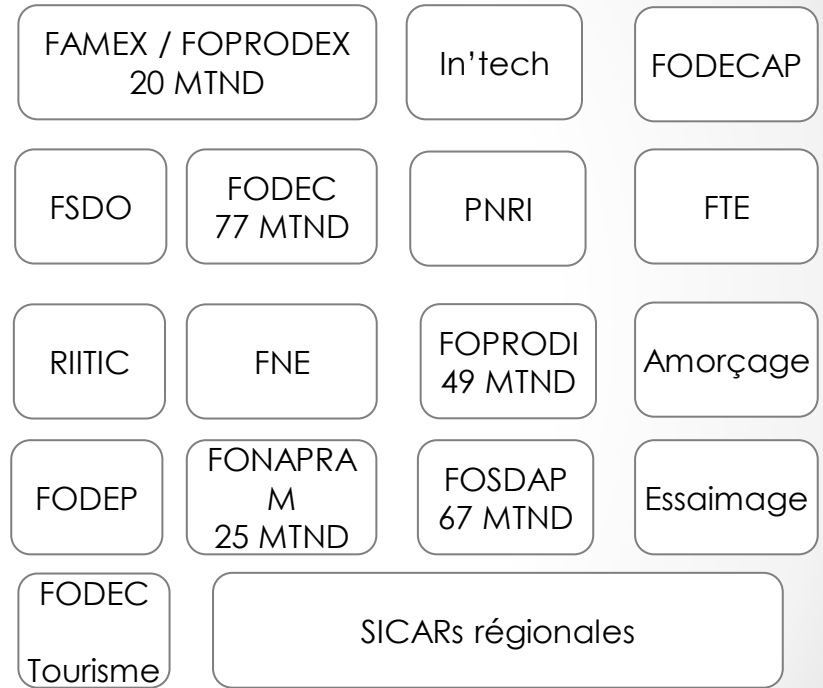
FAMEX / FOPRODEX
20 MTND

In'tech

FODECAP

FSDO

FODEC
77 MTND

PNRI

FTE

RIITIC

FNE

FOPRODI
49 MTND

Amorçage

FODEP

FONAPRA
M
25 MTND

FOSDAP
67 MTND

Essaimage

FODEC
Tourisme

SICARs régionales